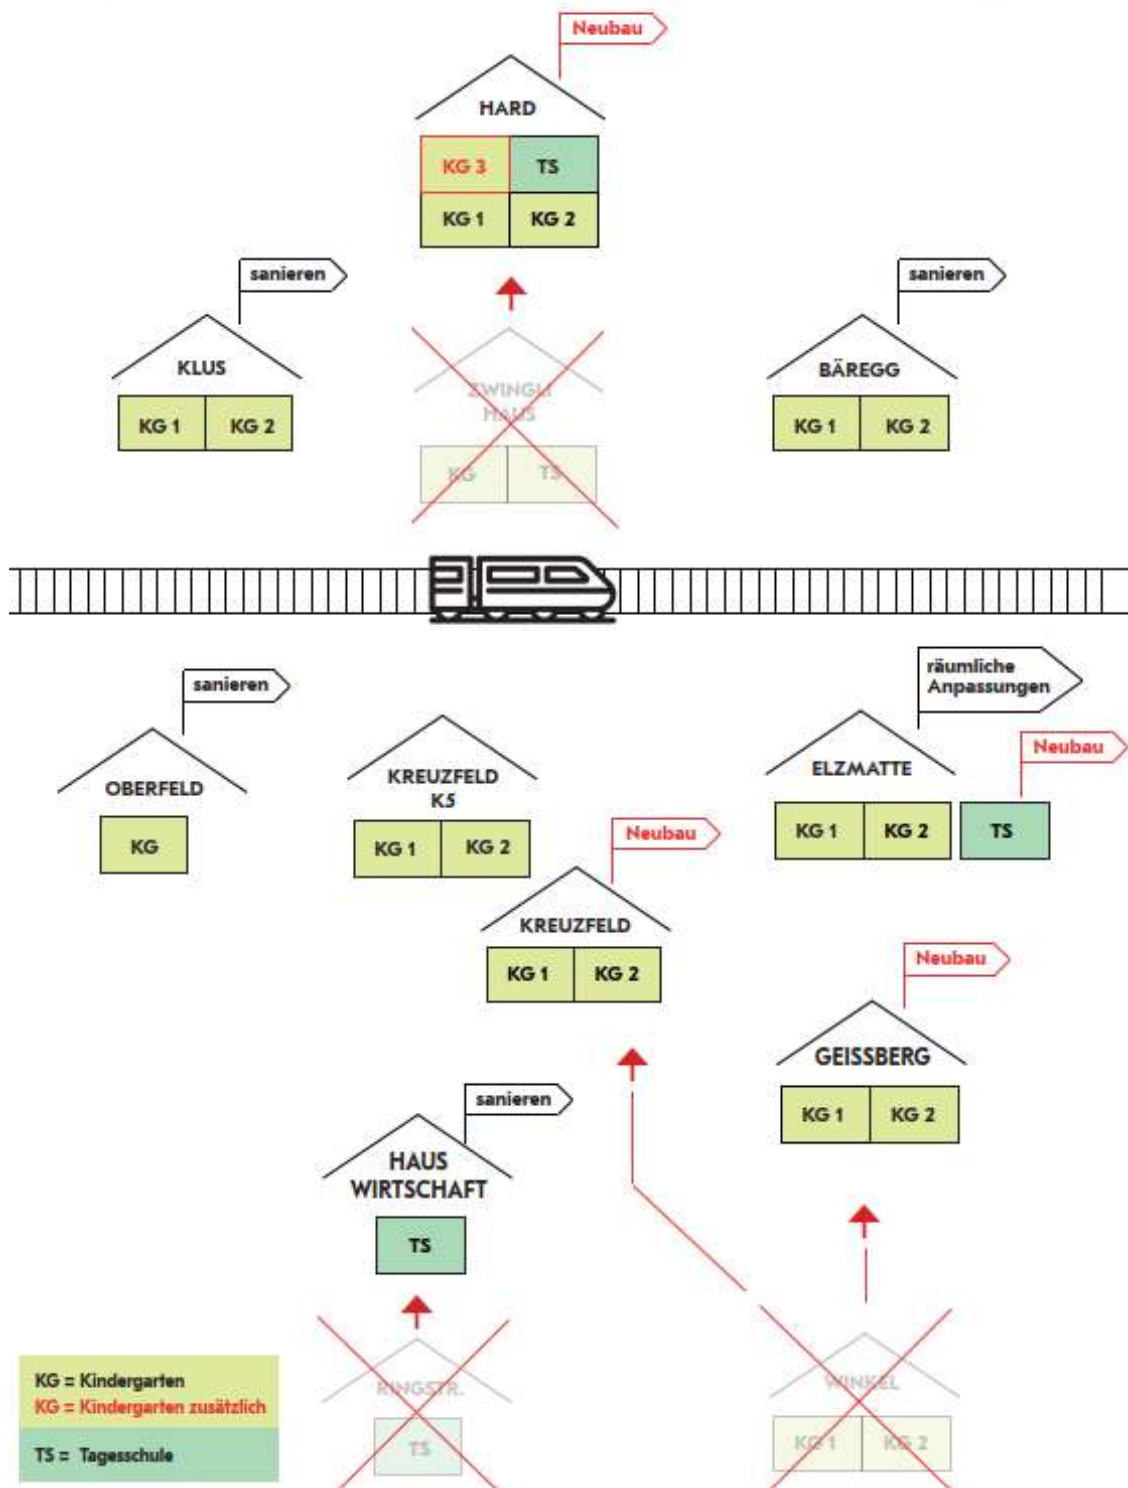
Neubau

HARD

KG 3 TS

KG 1 KG 2

sanieren

KLUS

KG 1 KG 2

ZWINGLI HAUS

KG TS

sanieren

BÄREGG

KG 1 KG 2

sanieren

OBERFELD

KG

KREUZFELD K5

KG 1 KG 2

räumliche Anpassungen

ELZMATTE

KG 1 KG 2

Neubau

TS

Neubau

KREUZFELD

KG 1 KG 2

Neubau

GEISSBERG

KG 1 KG 2

sanieren

HAUS WIRTSCHAFT

TS

RINGSTR.

TS

WINKEL

KG 1 KG 2

KG = Kindergarten
KG = Kindergarten zusätzlich
TS = Tagesschule